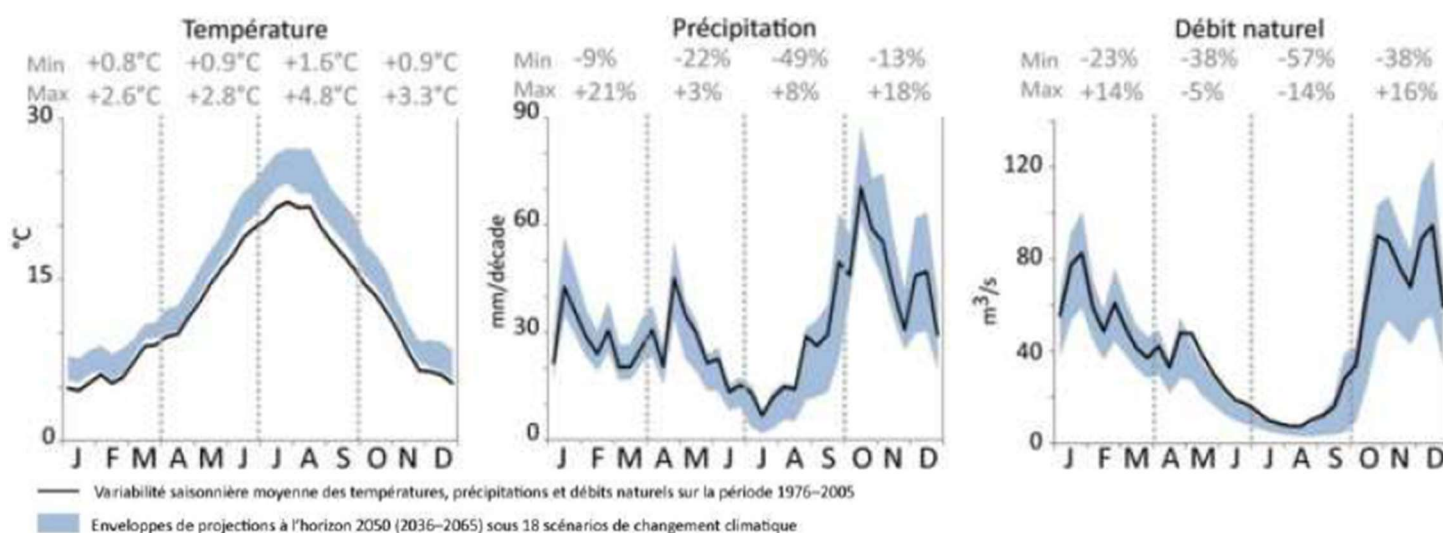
Température

| Min | +0.8°C | +0.9°C | +1.6°C | +0.9°C |
|---|---|---|---|---|
| Max | +2.6°C | +2.8°C | +4.8°C | +3.3°C |

30
°C
15
0
J F M A M J J A S O N D

Précipitation

| Min | -9% | -22% | -49% | -13% |
|---|---|---|---|---|
| Max | +21% | +3% | +8% | +18% |

90
mm/décade
60
30
0
J F M A M J J A S O N D

Débit naturel

| Min | -23% | -38% | -57% | -38% |
|---|---|---|---|---|
| Max | +14% | -5% | -14% | +16% |

120
$m^3/s$
80
40
0
J F M A M J J A S O N D

Variabilité saisonnière moyenne des températures, précipitations et débits naturels sur la période 1976–2005

Enveloppes de projections à l'horizon 2050 (2036–2065) sous 18 scénarios de changement climatique